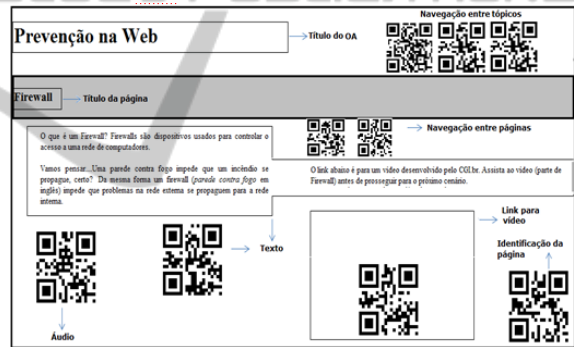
Navegação entre tópicos

Prevenção na Web

Título do OA

Firewall

Título da página

O que é um Firewall? Firewalls são dispositivos usados para controlar o acesso a uma rede de computadores.

Vamos pensar...Uma parede contra fogo impede que um incêndio se propague, certo? Da mesma forma um firewall (parede contra fogo em inglês) impede que problemas na rede externa se propaguem para a rede interna.

Navegação entre páginas

O link abaixo é para um vídeo desenvolvido pelo CGI.br. Assista ao vídeo (parte de Firewall) antes de prosseguir para o próximo cenário.

Link para vídeo

Texto

Identificação da página

Áudio